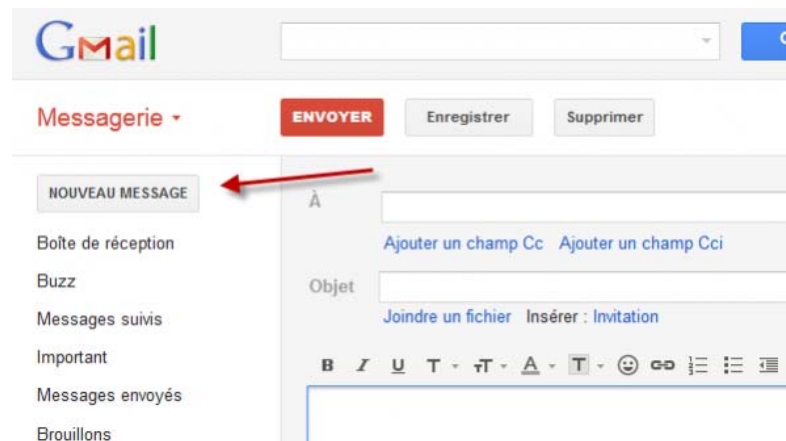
Gmail

Messagerie ▾

ENVOYER Enregistrer Supprimer

NOUVEAU MESSAGE

Boîte de réception
Buzz
Messages suivis
Important
Messages envoyés
Brouillons

À

Ajouter un champ Cc Ajouter un champ Cci

Objet

Joindre un fichier Insérer : Invitation

B I U T T A T